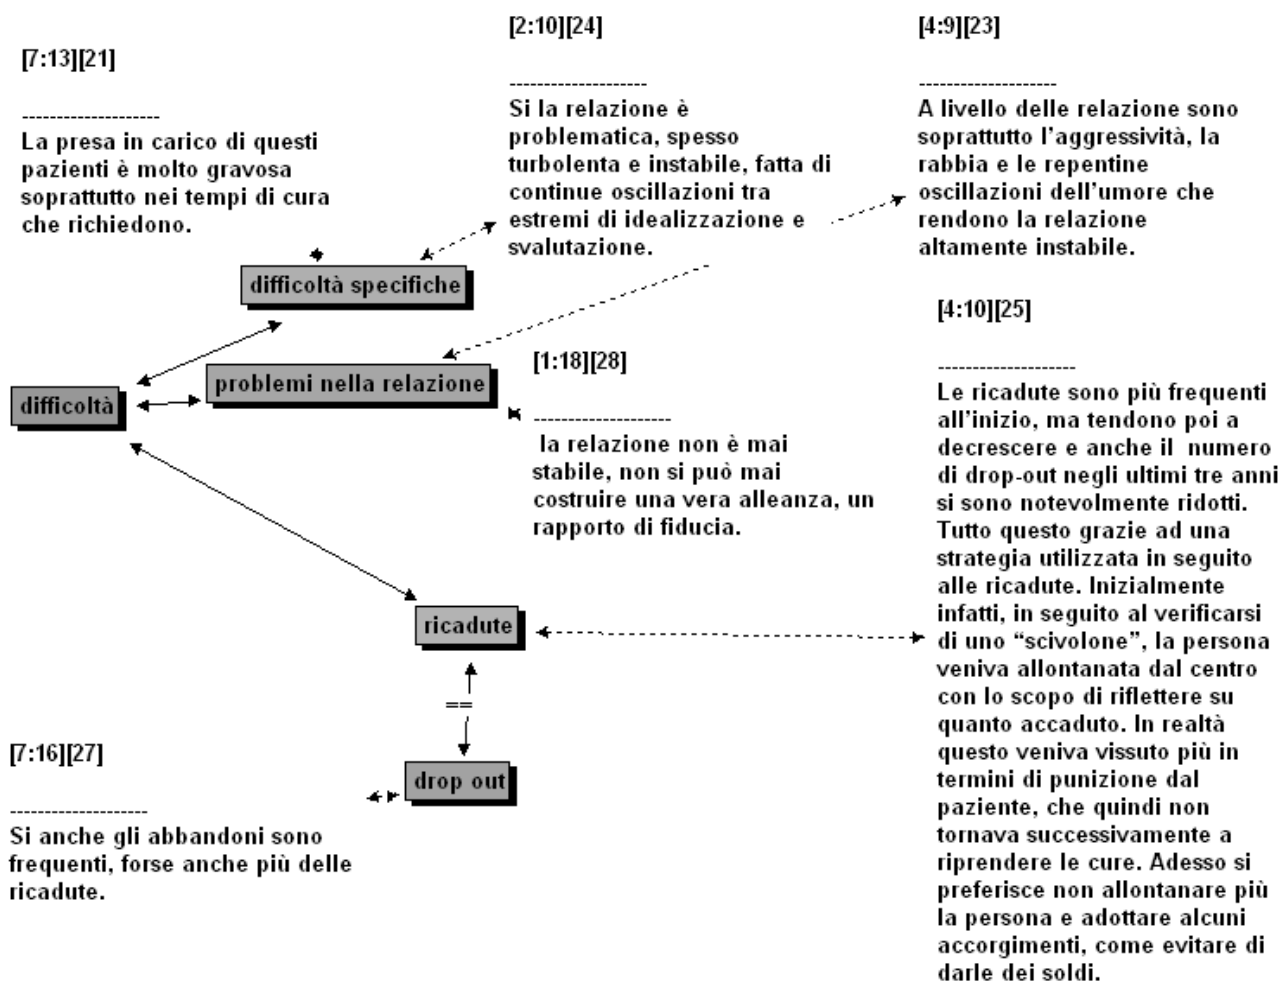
[7:13][21]

--------------------
La presa in carico di questi pazienti è molto gravosa soprattutto nei tempi di cura che richiedono.

[2:10][24]

--------------------
Si la relazione è problematica, spesso turbolenta e instabile, fatta di continue oscillazioni tra estremi di idealizzazione e svalutazione.

[4:9][23]

--------------------
A livello delle relazione sono soprattutto l'aggressività, la rabbia e le repentine oscillazioni dell'umore che rendono la relazione altamente instabile.

difficoltà specifiche

difficoltà

problemi nella relazione

[1:18][28]

--------------------
la relazione non è mai stabile, non si può mai costruire una vera alleanza, un rapporto di fiducia.

[4:10][25]

--------------------
Le ricadute sono più frequenti all'inizio, ma tendono poi a decrescere e anche il numero di drop-out negli ultimi tre anni si sono notevolmente ridotti. Tutto questo grazie ad una strategia utilizzata in seguito alle ricadute. Inizialmente infatti, in seguito al verificarsi di uno "scivolone", la persona veniva allontanata dal centro con lo scopo di riflettere su quanto accaduto. In realtà questo veniva vissuto più in termini di punizione dal paziente, che quindi non tornava successivamente a riprendere le cure. Adesso si preferisce non allontanare più la persona e adottare alcuni accorgimenti, come evitare di darle dei soldi.

ricadute

==

drop out

[7:16][27]

--------------------
Si anche gli abbandoni sono frequenti, forse anche più delle ricadute.